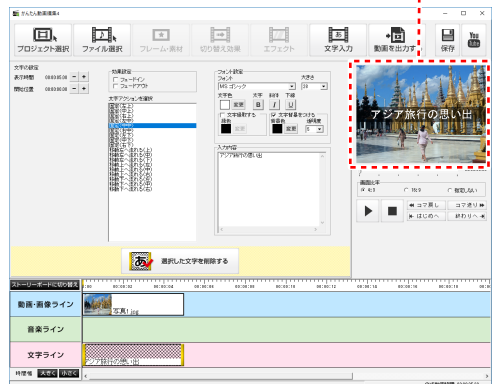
かんたん動画編集4

プロジェクト選択　ファイル選択　フレーム・素材　切り替え効果　エフェクト　文字入力　動画を出力す　保存　You Tube

文字の設定
表示時間 00:00:05.00
開始位置 00:00:00.00

効果設定
フェードイン
フェードアウト

文字アクションを選択

フォント設定
フォント
MS ゴシック
大きさ
28
文字色　変更
太字 斜体 下線
B I U
文字縁取りする
縁色　変更
文字背景をつける
背景色　変更
透明度
5

入力内容
アジア旅行の思い出

アジア旅行の思い出

画面比率
4:3　16:9　指定しない
コマ戻し　コマ送り
はじめへ　終わりへ

選択した文字を削除する

ストーリーボードに切り替え
動画・画像ライン
写真1.jpg
音楽ライン
文字ライン
アジア旅行の思い出
時間幅 大きく 小さく